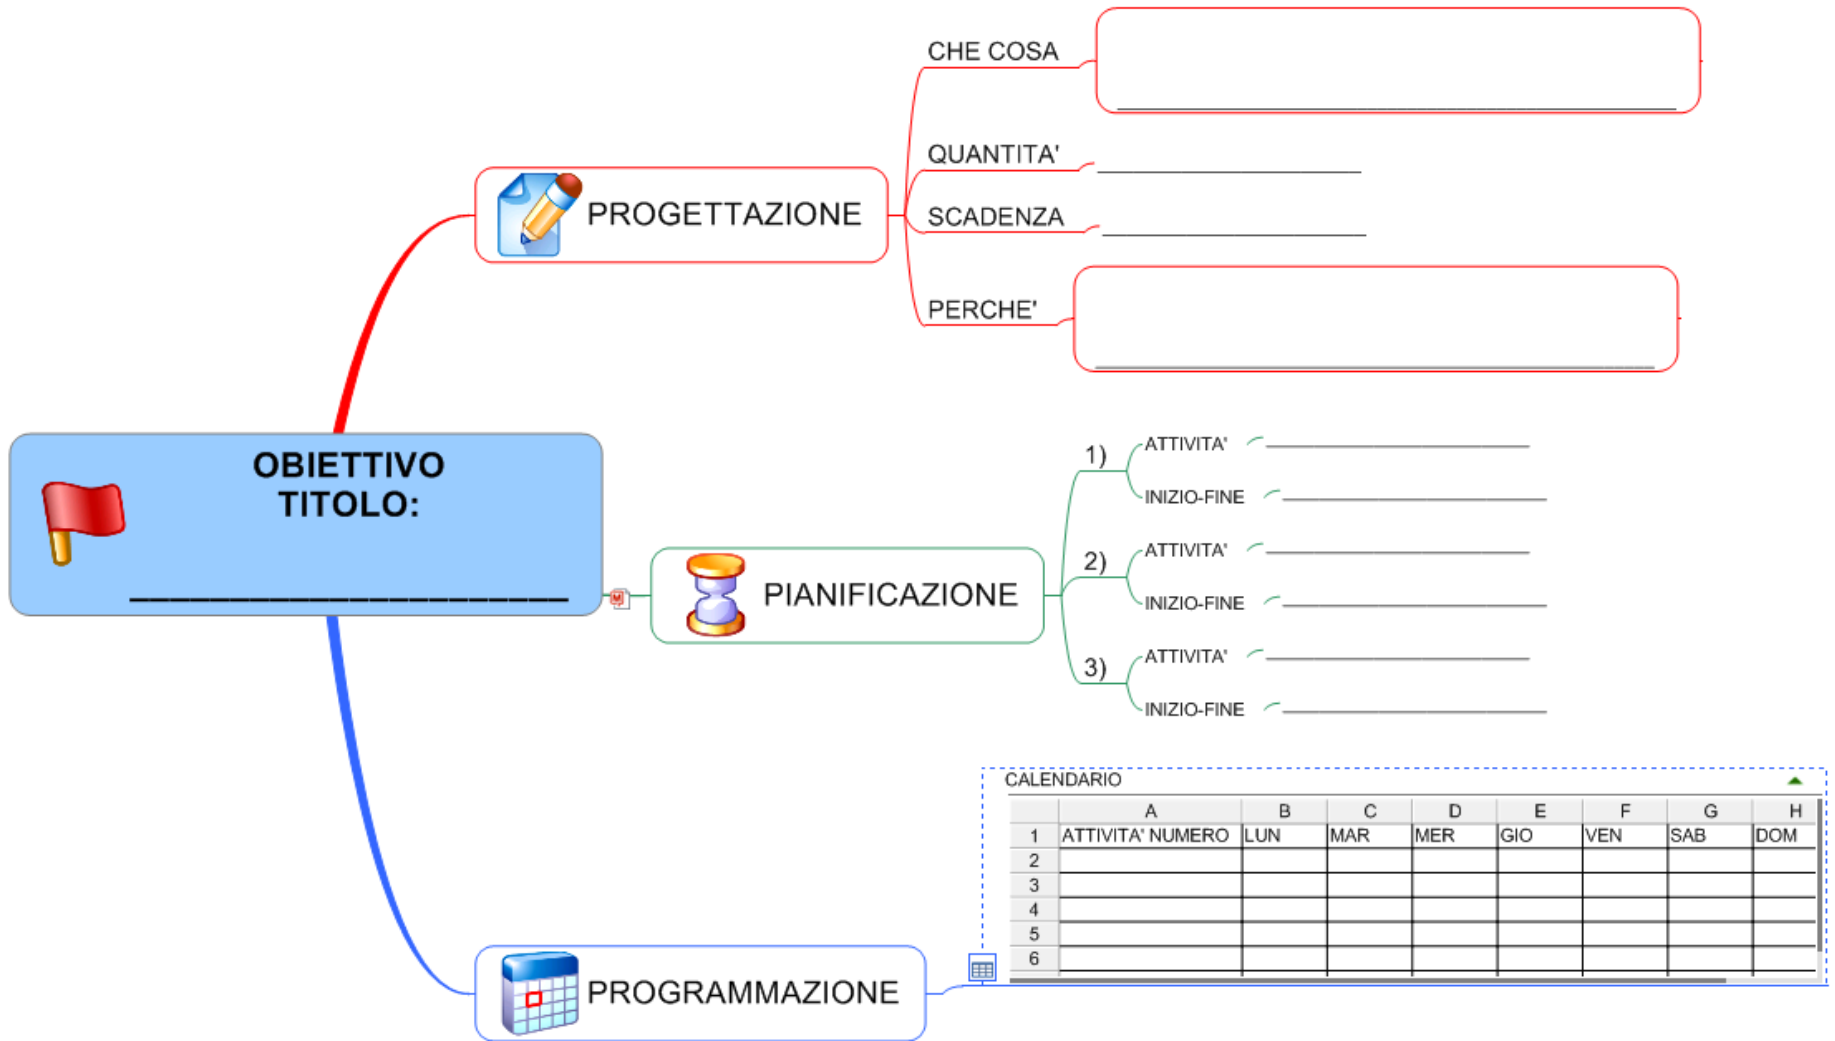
OBIETTIVO
TITOLO:
______________________

PROGETTAZIONE

CHE COSA
______________________

QUANTITA' ______________________

SCADENZA ______________________

PERCHE'
______________________

PIANIFICAZIONE

1) ATTIVITA' ______________________
INIZIO-FINE ______________________

2) ATTIVITA' ______________________
INIZIO-FINE ______________________

3) ATTIVITA' ______________________
INIZIO-FINE ______________________

PROGRAMMAZIONE

CALENDARIO

| | A | B | C | D | E | F | G | H |
|---|---|---|---|---|---|---|---|---|
| 1 | ATTIVITA' NUMERO | LUN | MAR | MER | GIO | VEN | SAB | DOM |
| 2 | | | | | | | | |
| 3 | | | | | | | | |
| 4 | | | | | | | | |
| 5 | | | | | | | | |
| 6 | | | | | | | | |